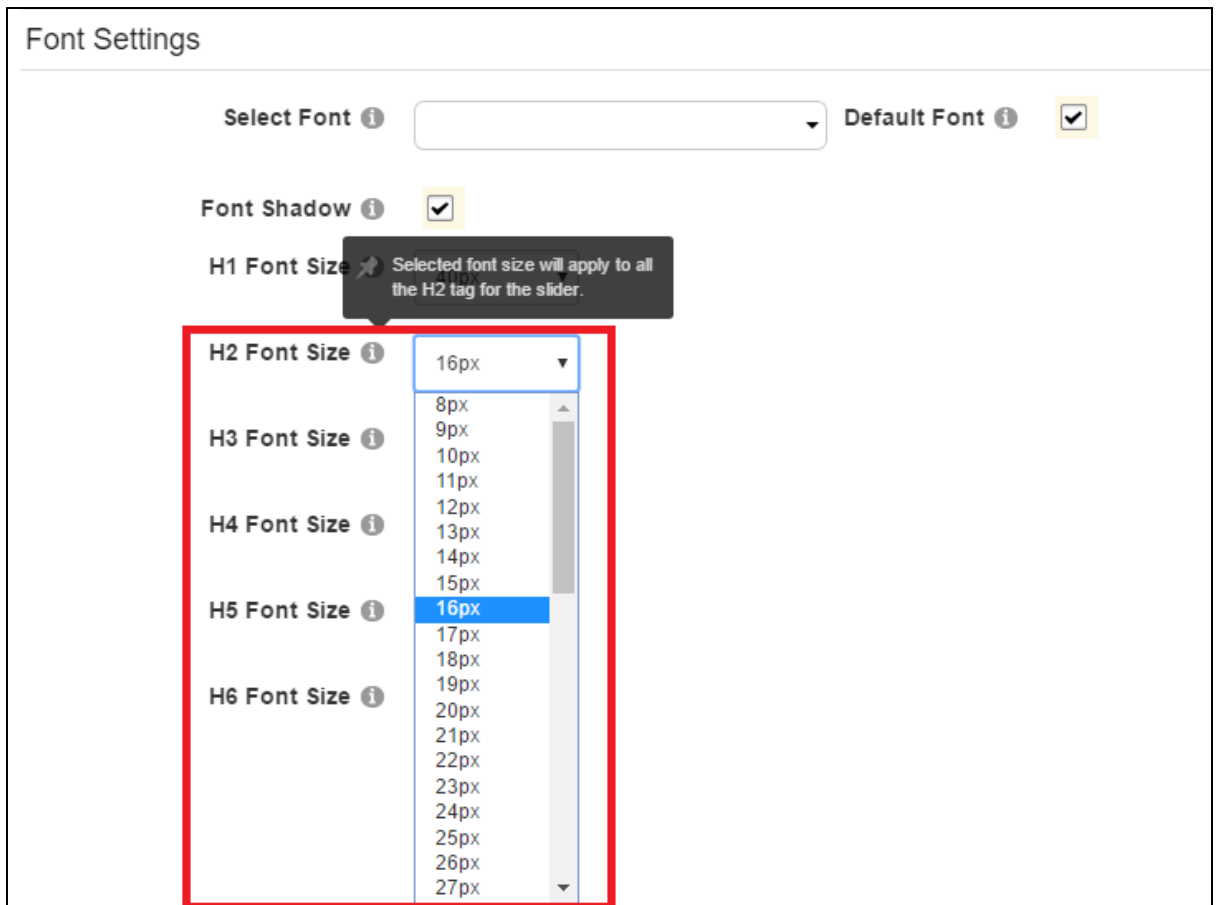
Font Settings

Select Font

Default Font

Font Shadow

H1 Font Size

40px

Selected font size will apply to all the H2 tag for the slider.

H2 Font Size

16px

8px
9px
10px
11px
12px
13px
14px
15px
16px
17px
18px
19px
20px
21px
22px
23px
24px
25px
26px
27px

H3 Font Size

H4 Font Size

H5 Font Size

H6 Font Size